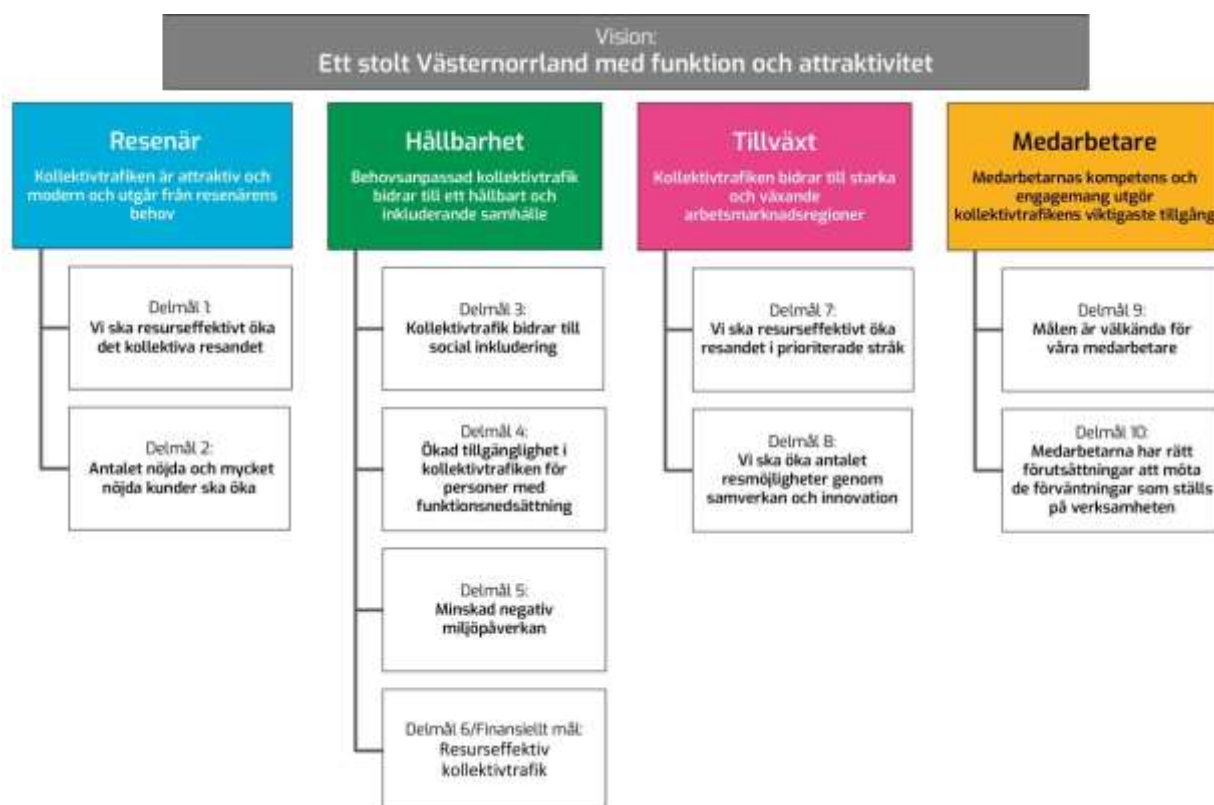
Vision:
Ett stolt Västernorrland med funktion och attraktivitet

Resenär
Kollektivtrafiken är attraktiv och modern och utgår från resenärens behov

Delmål 1:
Vi ska resurseffektivt öka det kollektiva resandet

Delmål 2:
Antalet nöjda och mycket nöjda kunder ska öka

Hållbarhet
Behovsanpassad kollektivtrafik bidrar till ett hållbart och inkluderande samhälle

Delmål 3:
Kollektivtrafik bidrar till social inkludering

Delmål 4:
Ökad tillgänglighet i kollektivtrafiken för personer med funktionsnedsättning

Delmål 5:
Minskad negativ miljöpåverkan

Delmål 6/Finansiellt mål:
Resurseffektiv kollektivtrafik

Tillväxt
Kollektivtrafiken bidrar till starka och växande arbetsmarknadsregioner

Delmål 7:
Vi ska resurseffektivt öka resandet i prioriterade stråk

Delmål 8:
Vi ska öka antalet resmöjligheter genom samverkan och innovation

Medarbetare
Medarbetarnas kompetens och engagemang utgör kollektivtrafikens viktigaste tillgång

Delmål 9:
Målen är välkända för våra medarbetare

Delmål 10:
Medarbetarna har rätt förutsättningar att möta de förväntningar som ställs på verksamheten